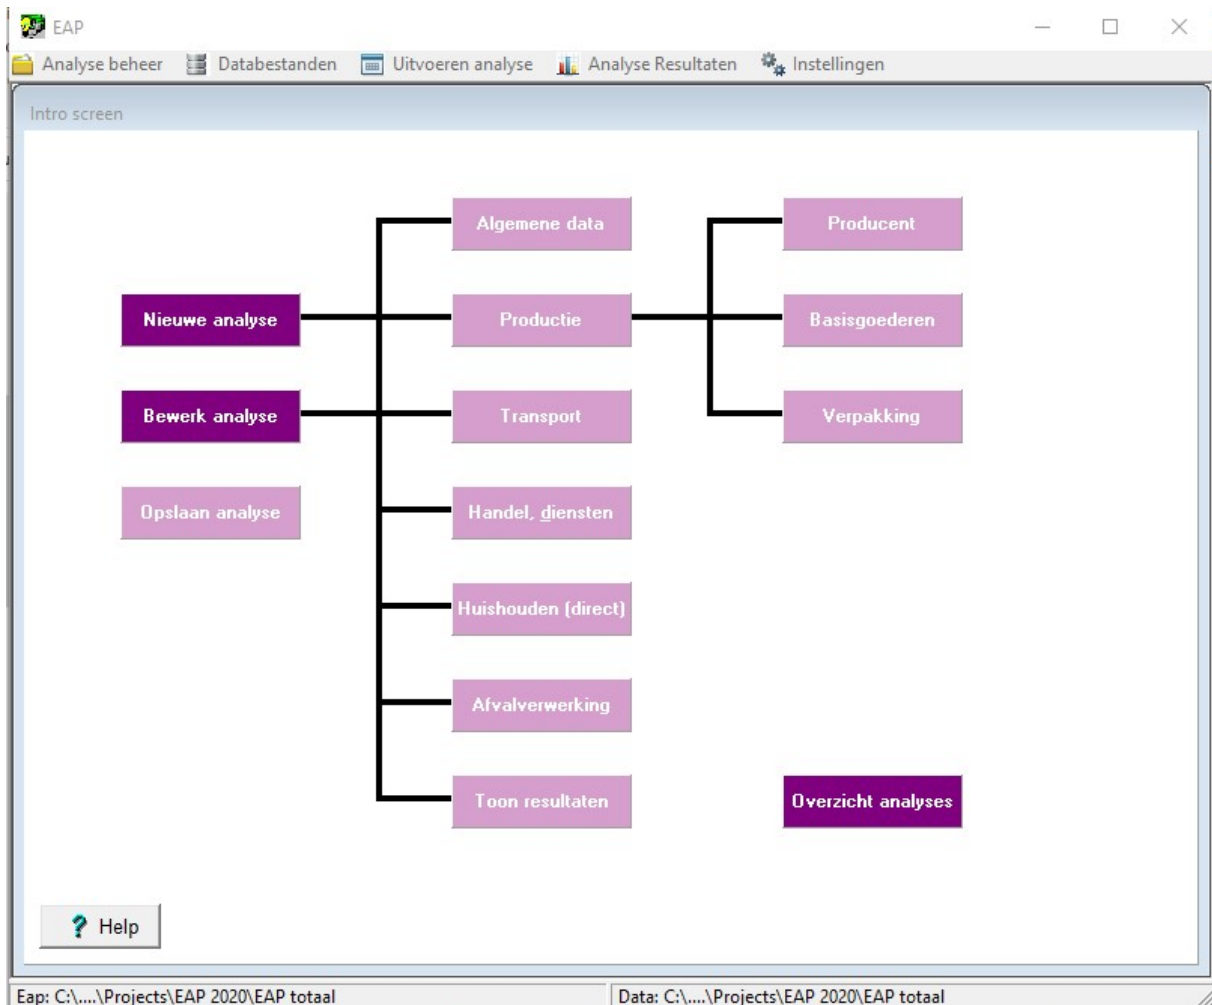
EAP

Analyse beheer Databestanden Uitvoeren analyse Analyse Resultaten Instellingen

Intro screen

Algemene data

Producent

Nieuwe analyse

Productie

Basisgoederen

Bewerk analyse

Transport

Verpakking

Opslaan analyse

Handel, diensten

Huishouden (direct)

Afvalverwerking

Toon resultaten

Overzicht analyses

Help

Eap: C:\....\Projects\EAP 2020\EAP totaal

Data: C:\....\Projects\EAP 2020\EAP totaal